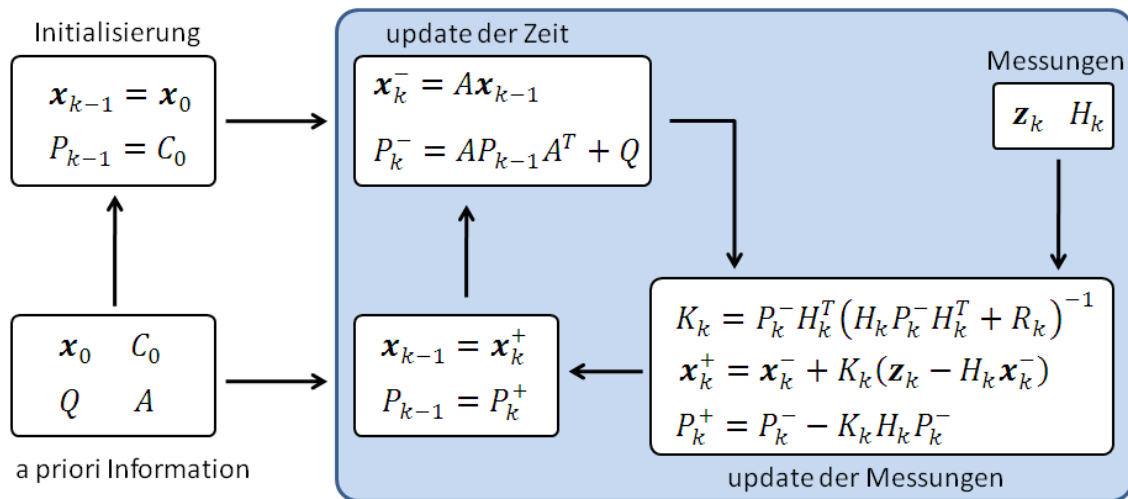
Initialisierung

$\boldsymbol{x}_{k-1} = \boldsymbol{x}_0$

$P_{k-1} = C_0$

update der Zeit

$\boldsymbol{x}_k^- = A\boldsymbol{x}_{k-1}$

$P_k^- = AP_{k-1}A^T + Q$

Messungen

$\boldsymbol{z}_k$ $H_k$

$\boldsymbol{x}_0$ $C_0$

$Q$ $A$

a priori Information

$\boldsymbol{x}_{k-1} = \boldsymbol{x}_k^+$

$P_{k-1} = P_k^+$

$K_k = P_k^- H_k^T \left(H_k P_k^- H_k^T + R_k\right)^{-1}$

$\boldsymbol{x}_k^+ = \boldsymbol{x}_k^- + K_k(\boldsymbol{z}_k - H_k\boldsymbol{x}_k^-)$

$P_k^+ = P_k^- - K_k H_k P_k^-$

update der Messungen